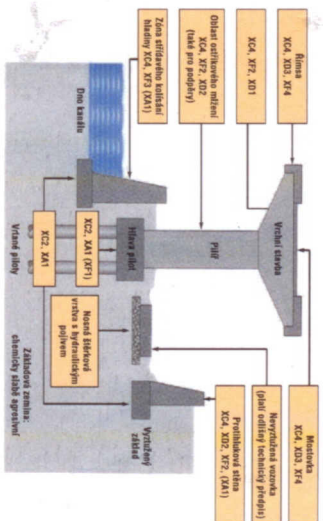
Římsa
XC4, XD3, XF4

XC4, XF2, XD1

Oblast ostřikového mžení
XC4, XF2, XD2
(také pro podpěry)

Zóna střídavého kolísání hladiny XC4, XF3 (XA1)

Dno kanálu

Mostovka
XC4, XD3, XF4

Nevyztužená vozovka
(platí odlišný technický předpis)

Protihluková stěna
XC4, XD2, XF2, (XA1)

Vrchní stavba

Pilíř

Hlava pilot

XC2, XA1 (XF1)

XC2, XA1

Vrtané piloty

Nosná štěrková vrstva s hydraulickým pojivem

Vyztužený základ

Základová zemina:
chemicky slabě agresivní